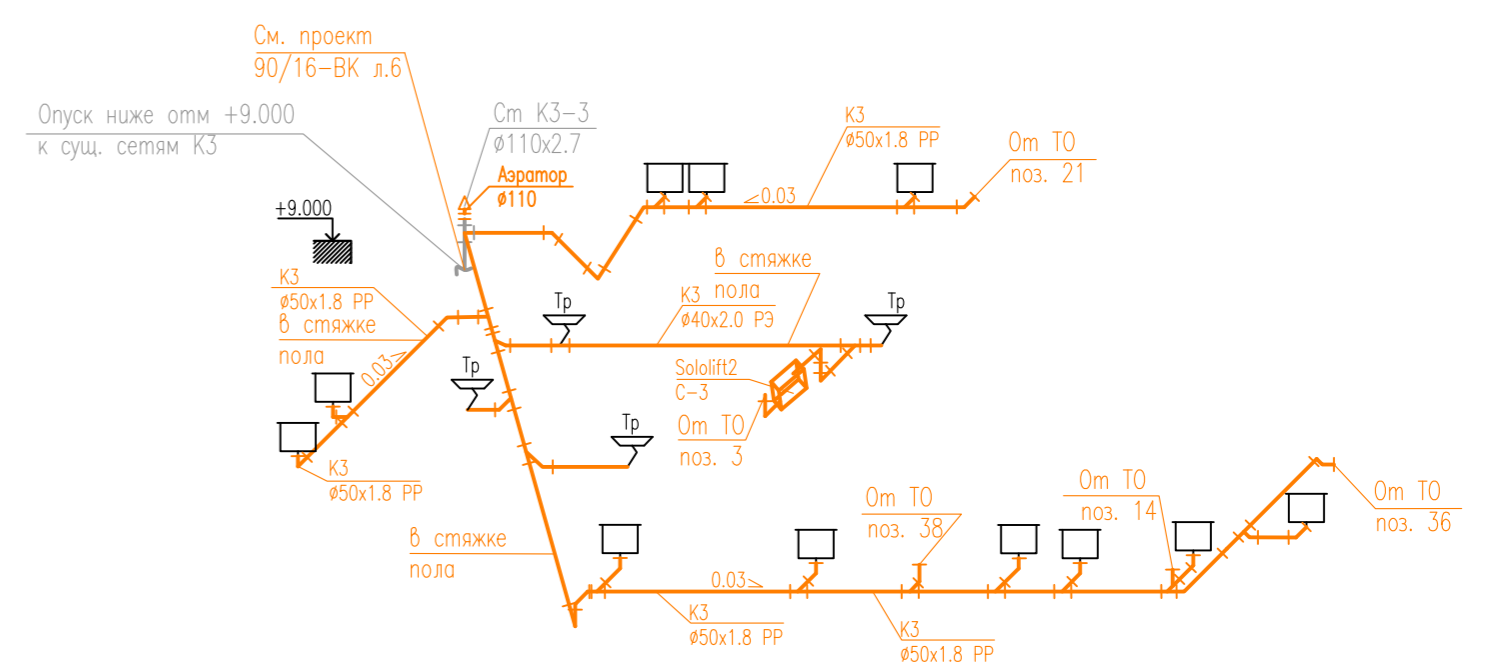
См. проект
90/16–ВК л.6

Опуск ниже отм +9.000
к сущ. сетям К3

Ст К3–3
ø110x2.7

Аэратор
ø110

К3
ø50x1.8 PP

От ТО
поз. 21

0.03

+9.000

К3
ø50x1.8 PP
в стяжке
пола

0.03

в стяжке
пола

К3
ø40x2.0 РЭ

Тр

Тр

Тр

Solol​ift2
C–3

От ТО
поз. 3

Тр

К3
ø50x1.8 PP

в стяжке
пола

От ТО
поз. 38

От ТО
поз. 14

От ТО
поз. 36

0.03

К3
ø50x1.8 PP

К3
ø50x1.8 PP